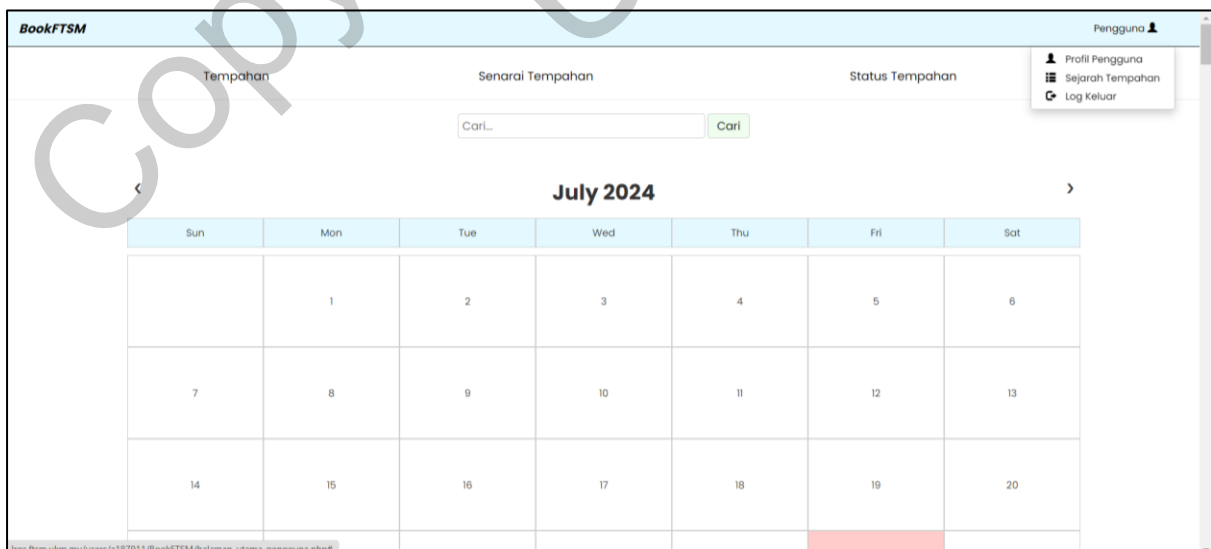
BookFTSM

Pengguna

Profil Pengguna
Sejarah Tempahan
Log Keluar

Tempahan

Senarai Tempahan

Status Tempahan

Cari...

Cari

‹

July 2024

›

| Sun | Mon | Tue | Wed | Thu | Fri | Sat |
|---|---|---|---|---|---|---|
| | 1 | 2 | 3 | 4 | 5 | 6 |
| 7 | 8 | 9 | 10 | 11 | 12 | 13 |
| 14 | 15 | 16 | 17 | 18 | 19 | 20 |

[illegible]